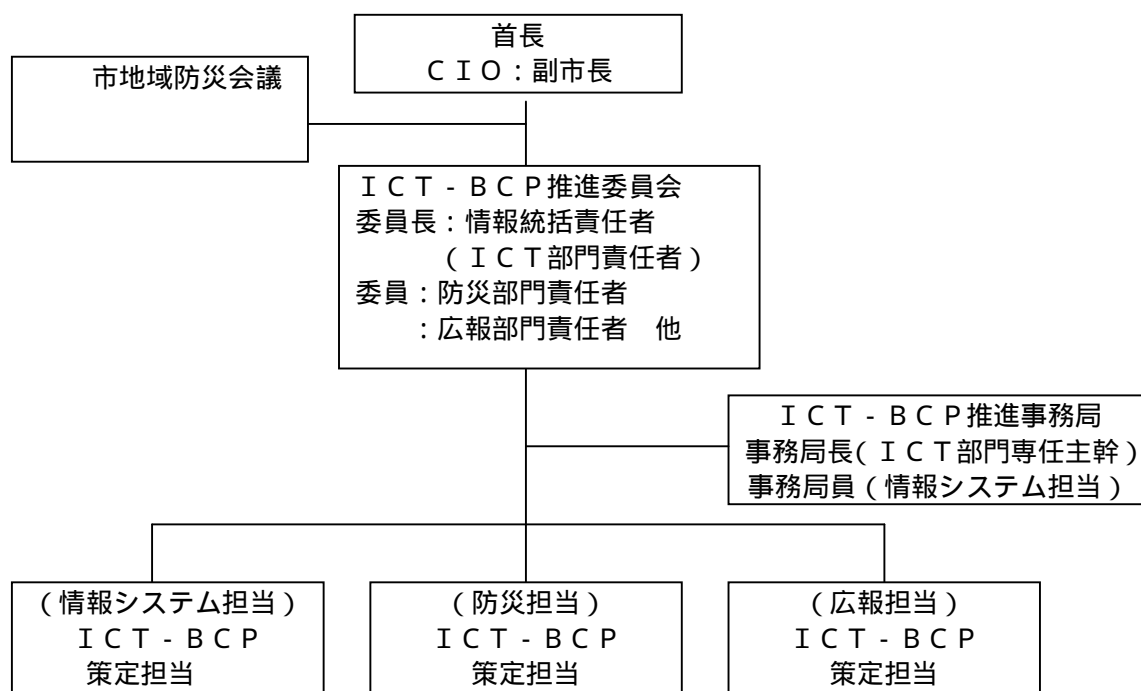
首長
ＣＩＯ：副市長

市地域防災会議

ＩＣＴ－ＢＣＰ推進委員会
委員長：情報統括責任者
（ＩＣＴ部門責任者）
委員：防災部門責任者
：広報部門責任者　他

ＩＣＴ－ＢＣＰ推進事務局
事務局長（ＩＣＴ部門専任主幹）
事務局員（情報システム担当）

（情報システム担当）
ＩＣＴ－ＢＣＰ
策定担当

（防災担当）
ＩＣＴ－ＢＣＰ
策定担当

（広報担当）
ＩＣＴ－ＢＣＰ
策定担当